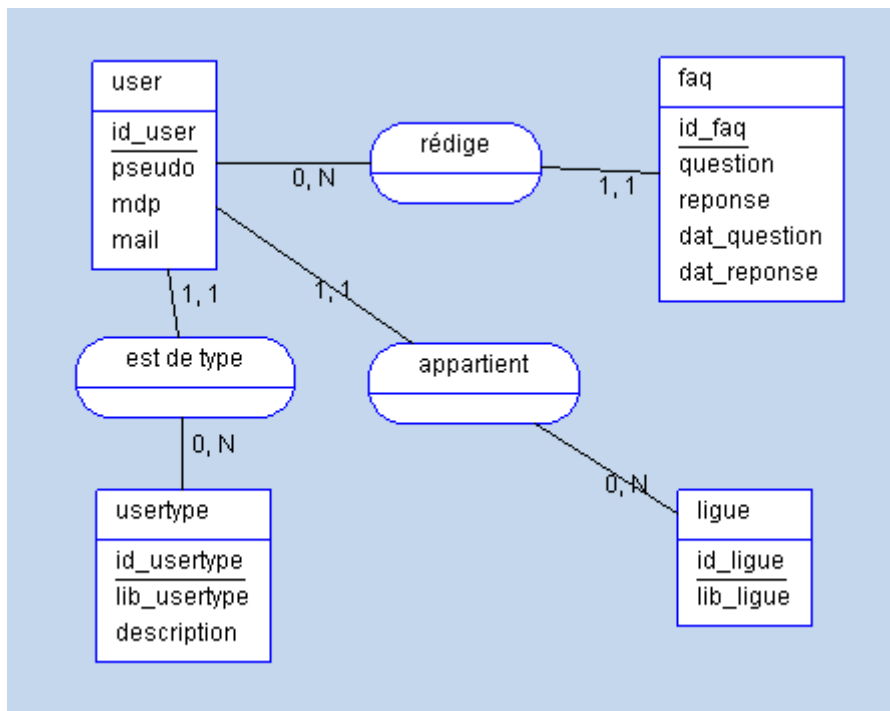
user
id_user
pseudo
mdp
mail

rédige

0, N

1, 1

faq
id_faq
question
reponse
dat_question
dat_reponse

1, 1

1, 1

est de type

appartient

0, N

0, N

usertype
id_usertype
lib_usertype
description

ligue
id_ligue
lib_ligue